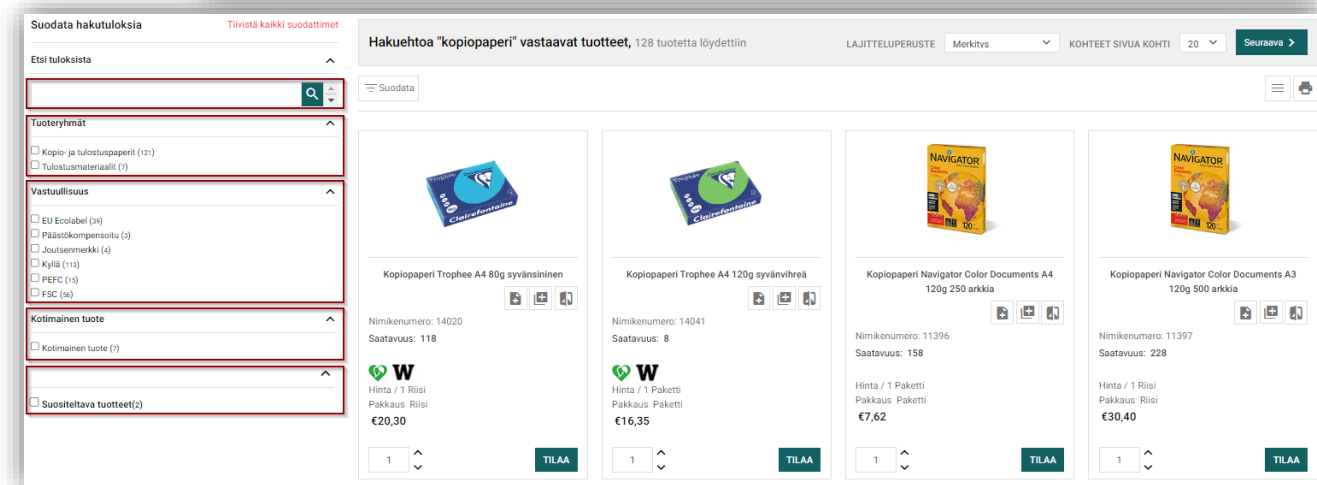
Suodata hakutuloksia
Tiivistä kaikki suodattimet

Etsi tuloksista

Tuoteryhmät

Kopio- ja tulostuspaperit (121)
Tulostusmateriaalit (7)

Vastuullisuus

EU Ecolabel (39)
Päästökompensoitu (3)
Joutsenmerkki (4)
Kyllä (113)
PEFC (15)
FSC (56)

Kotimainen tuote

Kotimainen tuote (7)

Suositeltava tuotteet(2)

Hakuehtoa "kopiopaperi" vastaavat tuotteet, 128 tuotetta löydettiin

LAJITTELUPERUSTE Merkitys KOHTEET SIVUA KOHTI 20 Seuraava

Suodata

Clairefontaine
Kopiopaperi Trophee A4 80g syvänsininen
Nimikenumero: 14020
Saatavuus: 118
W
Hinta / 1 Riisi
Pakkaus Riisi
€20,30
1
TILAA

Clairefontaine
Kopiopaperi Trophee A4 120g syvänvihreä
Nimikenumero: 14041
Saatavuus: 8
W
Hinta / 1 Paketti
Pakkaus Paketti
€16,35
1
TILAA

NAVIGATOR
Kopiopaperi Navigator Color Documents A4 120g 250 arkkia
Nimikenumero: 11396
Saatavuus: 158
Hinta / 1 Paketti
Pakkaus Paketti
€7,62
1
TILAA

NAVIGATOR
Kopiopaperi Navigator Color Documents A3 120g 500 arkkia
Nimikenumero: 11397
Saatavuus: 228
Hinta / 1 Riisi
Pakkaus Riisi
€30,40
1
TILAA